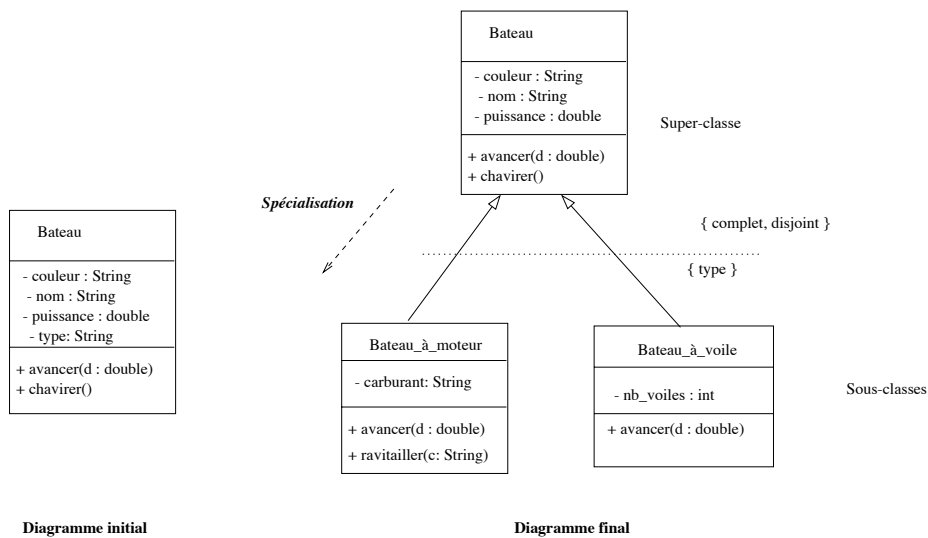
Bateau

- couleur : String
- nom : String
- puissance : double

+ avancer(d : double)
+ chavirer()

Super-classe

Spécialisation

{ complet, disjoint }

{ type }

Bateau

- couleur : String
- nom : String
- puissance : double
- type: String

+ avancer(d : double)
+ chavirer()

Bateau_à_moteur

- carburant: String

+ avancer(d : double)
+ ravitailler(c: String)

Bateau_à_voile

- nb_voiles : int

+ avancer(d : double)

Sous-classes

Diagramme initial

Diagramme final